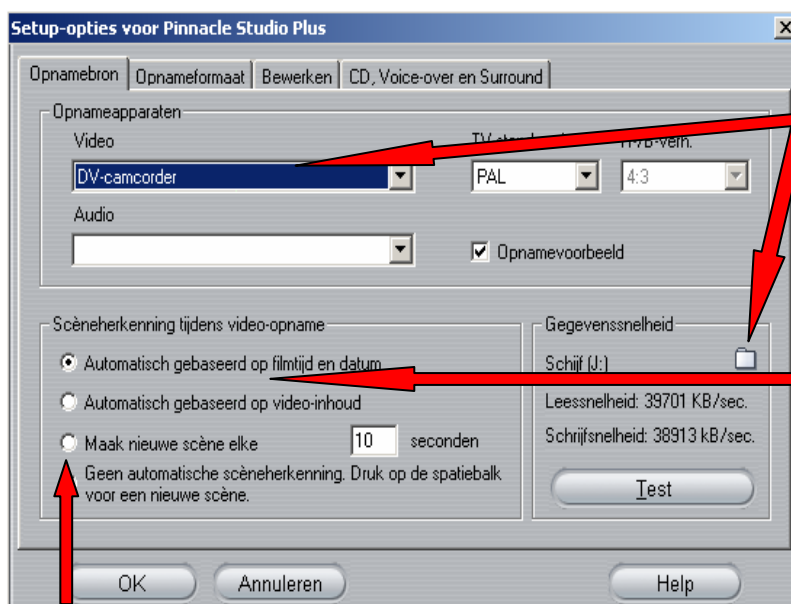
Setup-opties voor Pinnacle Studio Plus

Opnamebron | Opnameformaat | Bewerken | CD, Voice-over en Surround

Opnameapparaten

Video

DV-camcorder

TV-standaard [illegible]

PAL

H/B-verh.

4:3

Audio

Opnamevoorbeeld

Scèneherkenning tijdens video-opname

Automatisch gebaseerd op filmtijd en datum

Automatisch gebaseerd op video-inhoud

Maak nieuwe scène elke 10 seconden

Geen automatische scèneherkenning. Druk op de spatiebalk voor een nieuwe scène.

Gegevenssnelheid

Schijf (J:)

Leessnelheid: 39701 KB/sec.

Schrijfsnelheid: 38913 kB/sec.

Test

OK

Annuleren

Help